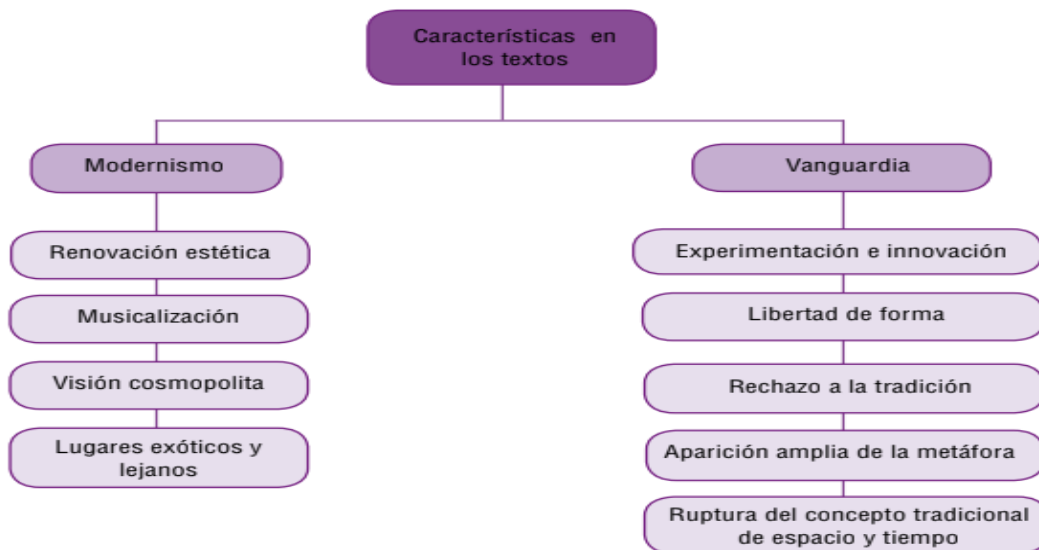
Características en los textos

Modernismo

Renovación estética

Musicalización

Visión cosmopolita

Lugares exóticos y lejanos

Vanguardia

Experimentación e innovación

Libertad de forma

Rechazo a la tradición

Aparición amplia de la metáfora

Ruptura del concepto tradicional de espacio y tiempo